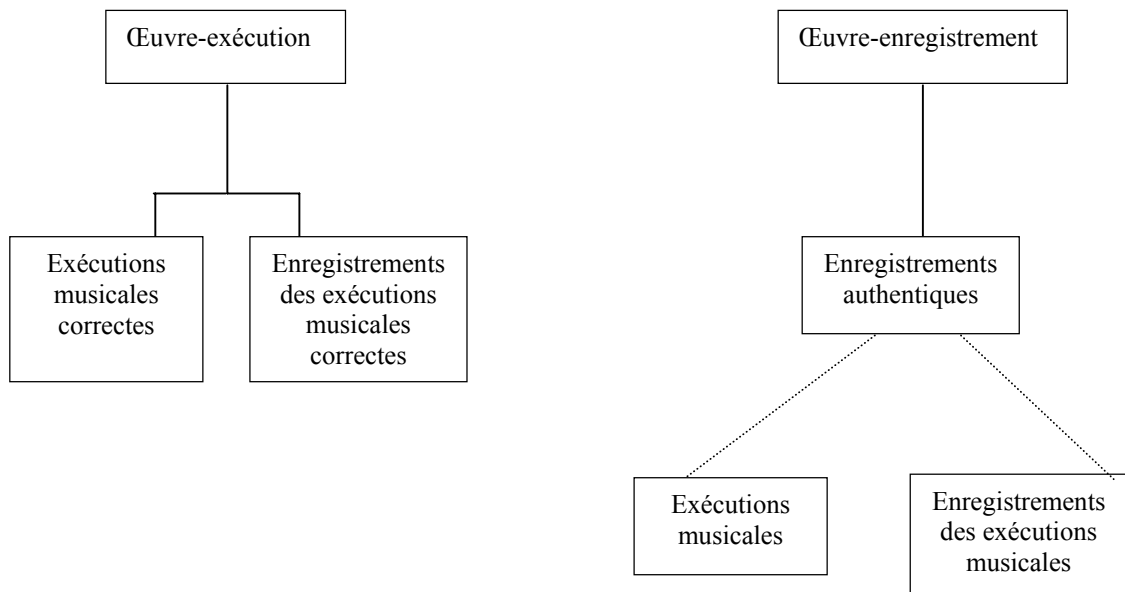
Œuvre-exécution

Exécutions musicales correctes

Enregistrements des exécutions musicales correctes

Œuvre-enregistrement

Enregistrements authentiques

Exécutions musicales

Enregistrements des exécutions musicales